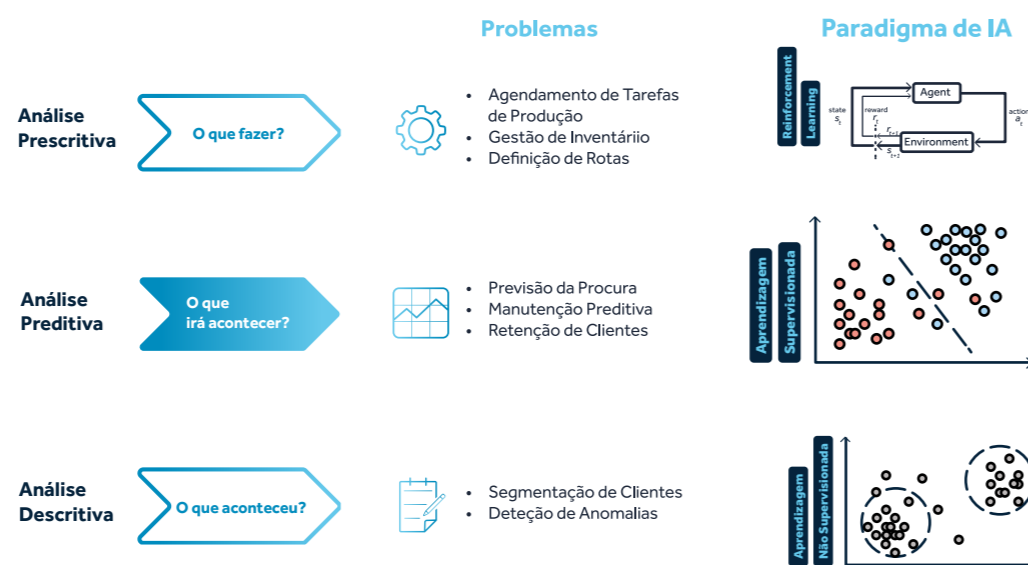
Problemas

Paradigma de IA

Análise Prescritiva

O que fazer?

- Agendamento de Tarefas de Produção
- Gestão de Inventáriio
- Definição de Rotas

Reinforcement Learning

Agent

state $s_t$

reward $r_t$

$r_{t+1}$

$s_{t+1}$

Environment

action $a_t$

Análise Preditiva

O que irá acontecer?

- Previsão da Procura
- Manutenção Preditiva
- Retenção de Clientes

Aprendizagem Supervisionada

Análise Descritiva

O que aconteceu?

- Segmentação de Clientes
- Deteção de Anomalias

Aprendizagem Não Supervisionada